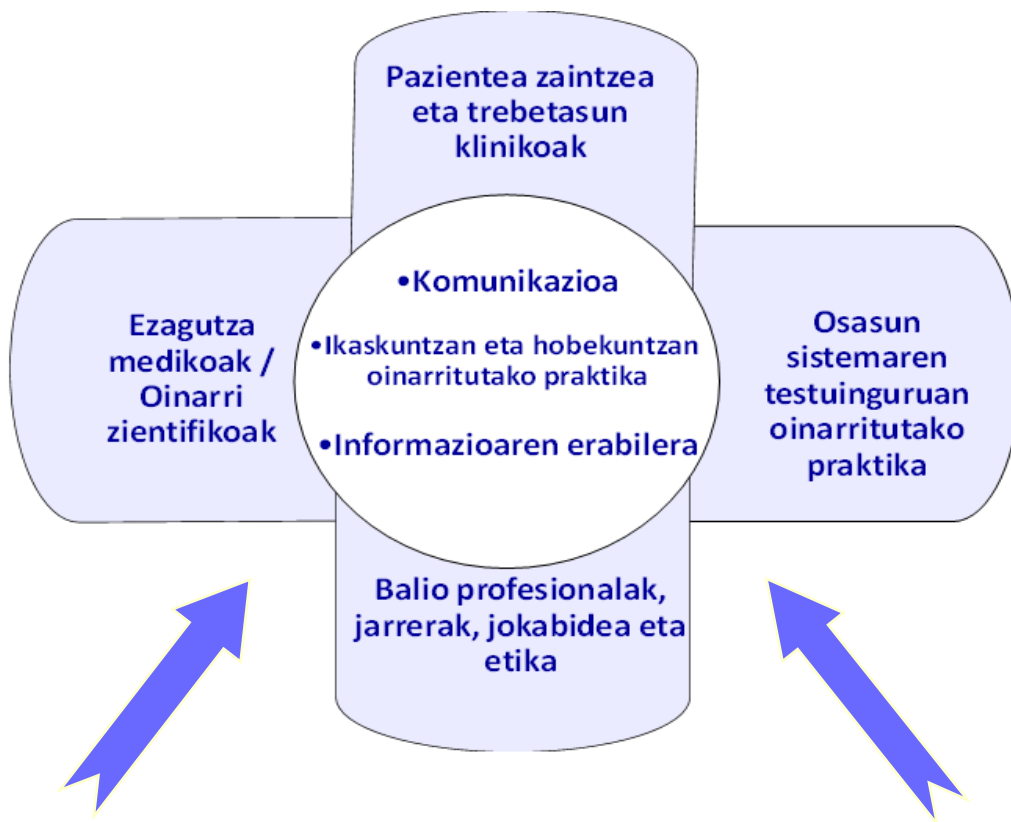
Pazientea zaintzea eta trebetasun klinikoak

Ezagutza medikoak / Oinarri zientifikoak

•Komunikazioa

•Ikaskuntzan eta hobekuntzan oinarritutako praktika

•Informazioaren erabilera

Osasun sistemaren testuinguruan oinarritutako praktika

Balio profesionalak, jarrerak, jokabidea eta etika